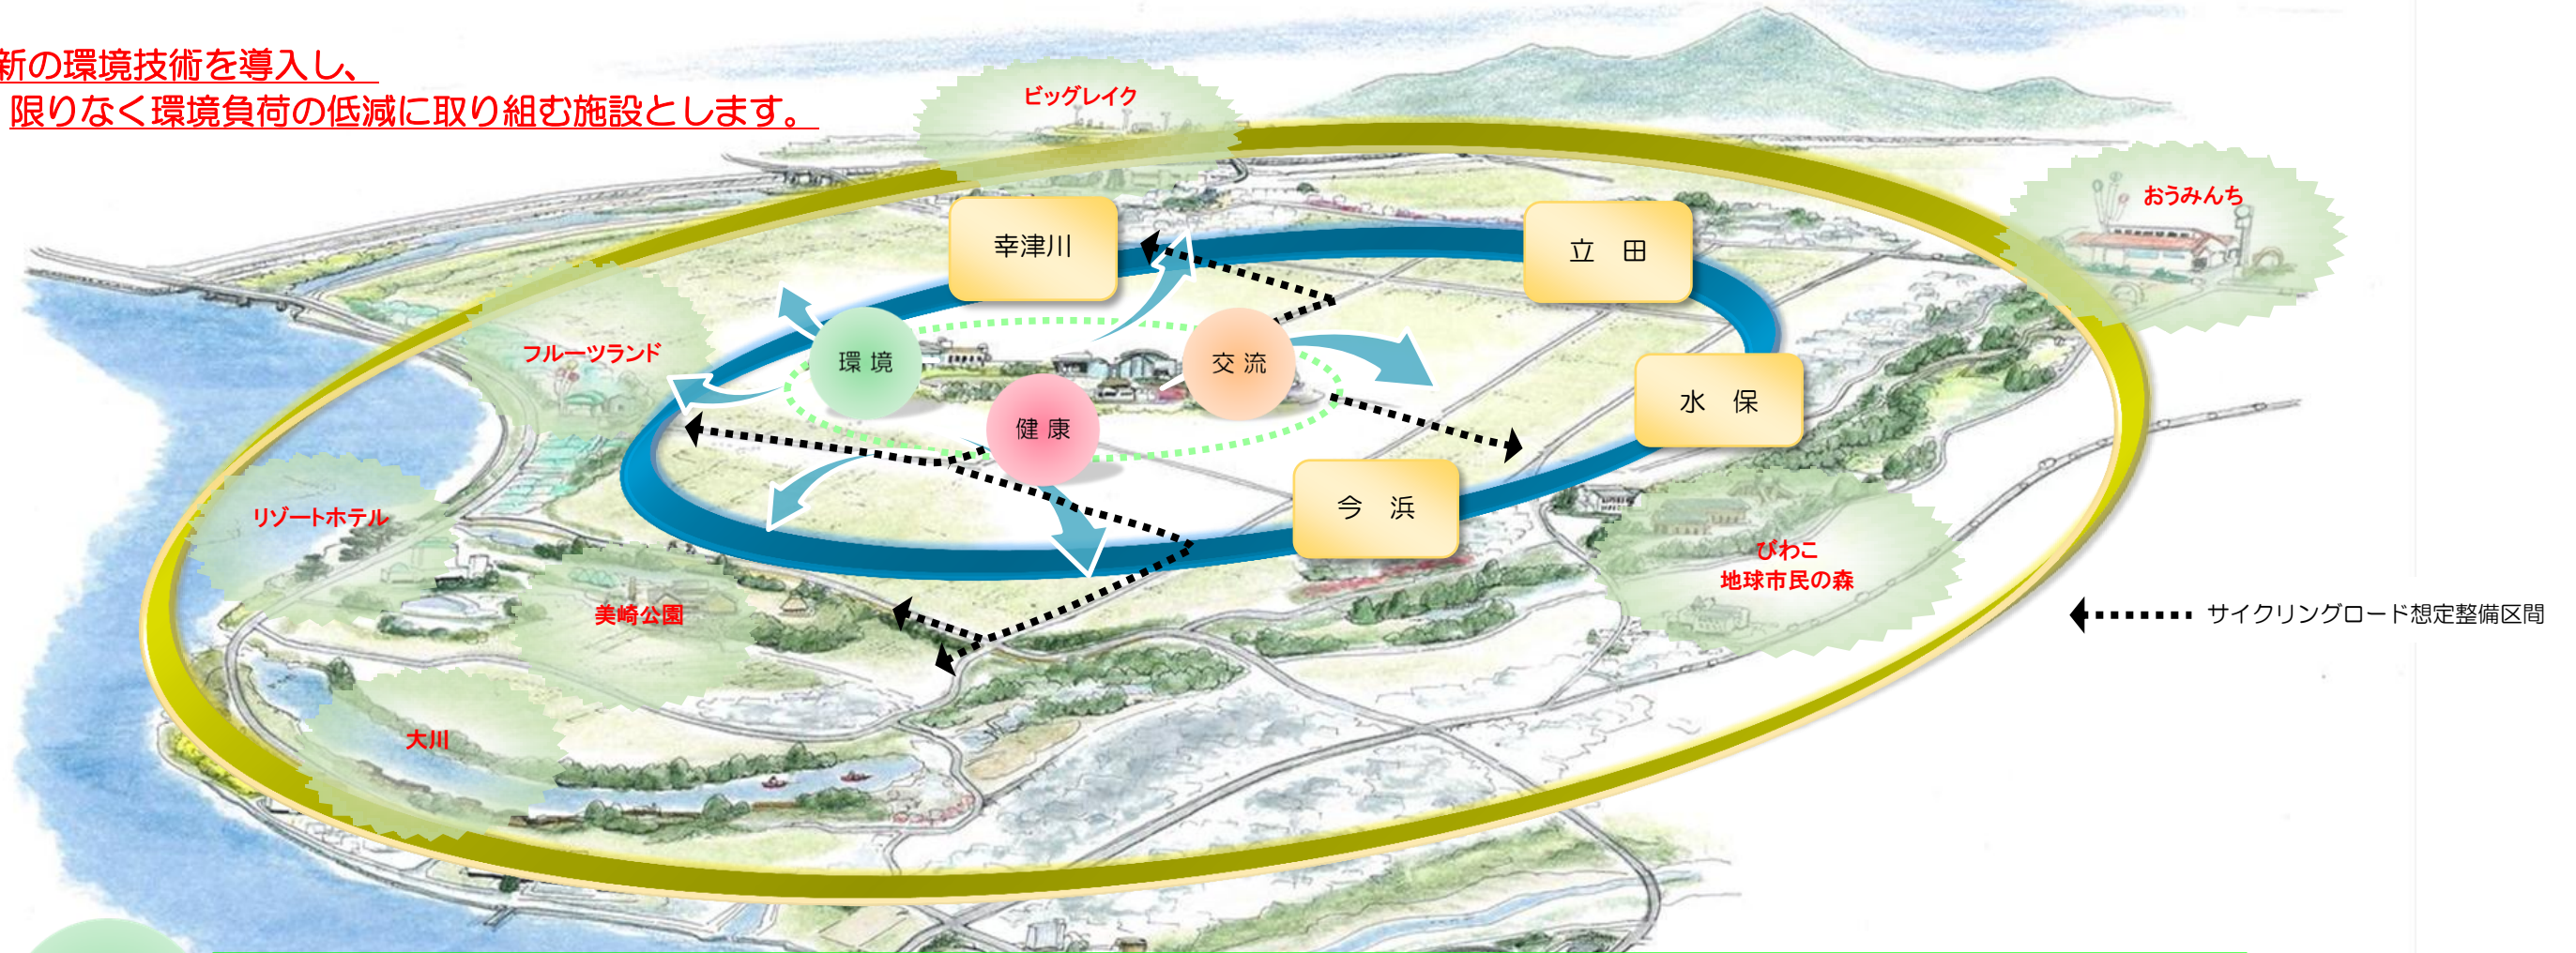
新の環境技術を導入し、
限りなく環境負荷の低減に取り組む施設とします。

ビッグレイク

おうみんち

幸津川

立　田

フルーツランド

環 境

交 流

水　保

健 康

今　浜

リゾートホテル

びわこ
地球市民の森

美崎公園

サイクリングロード想定整備区間

大川